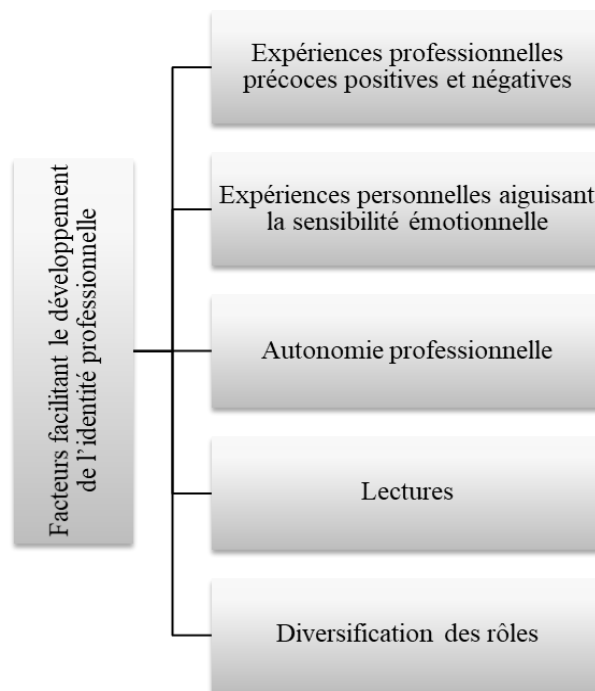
Facteurs facilitant le développement de l'identité professionnelle

Expériences professionnelles précoces positives et négatives

Expériences personnelles aiguisant la sensibilité émotionnelle

Autonomie professionnelle

Lectures

Diversification des rôles